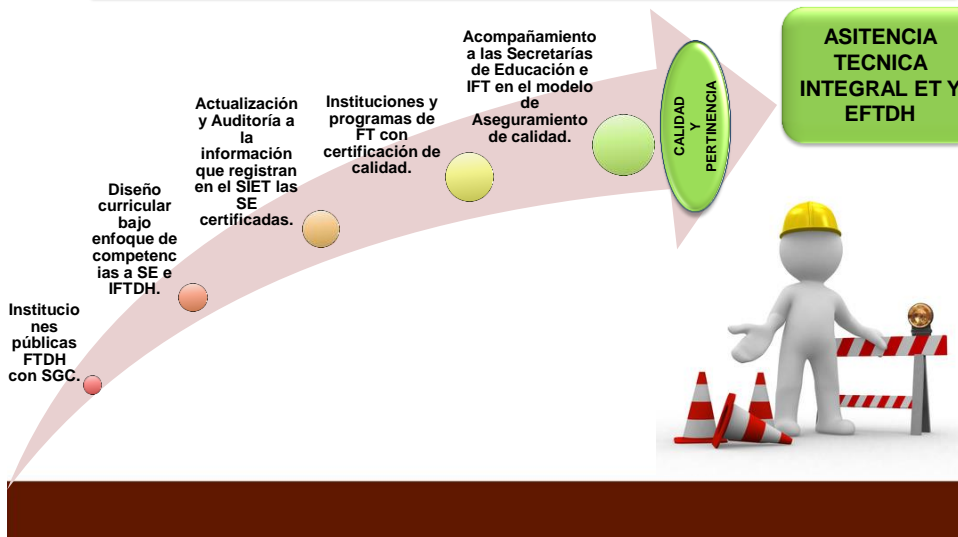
Instituciones públicas FTDH con SGC.

Diseño curricular bajo enfoque de competencias a SE e IFTDH.

Actualización y Auditoría a la información que registran en el SIET las SE certificadas.

Instituciones y programas de FT con certificación de calidad.

Acompañamiento a las Secretarías de Educación e IFT en el modelo de Aseguramiento de calidad.

CALIDAD Y PERTINENCIA

ASITENCIA TECNICA INTEGRAL ET Y EFTDH